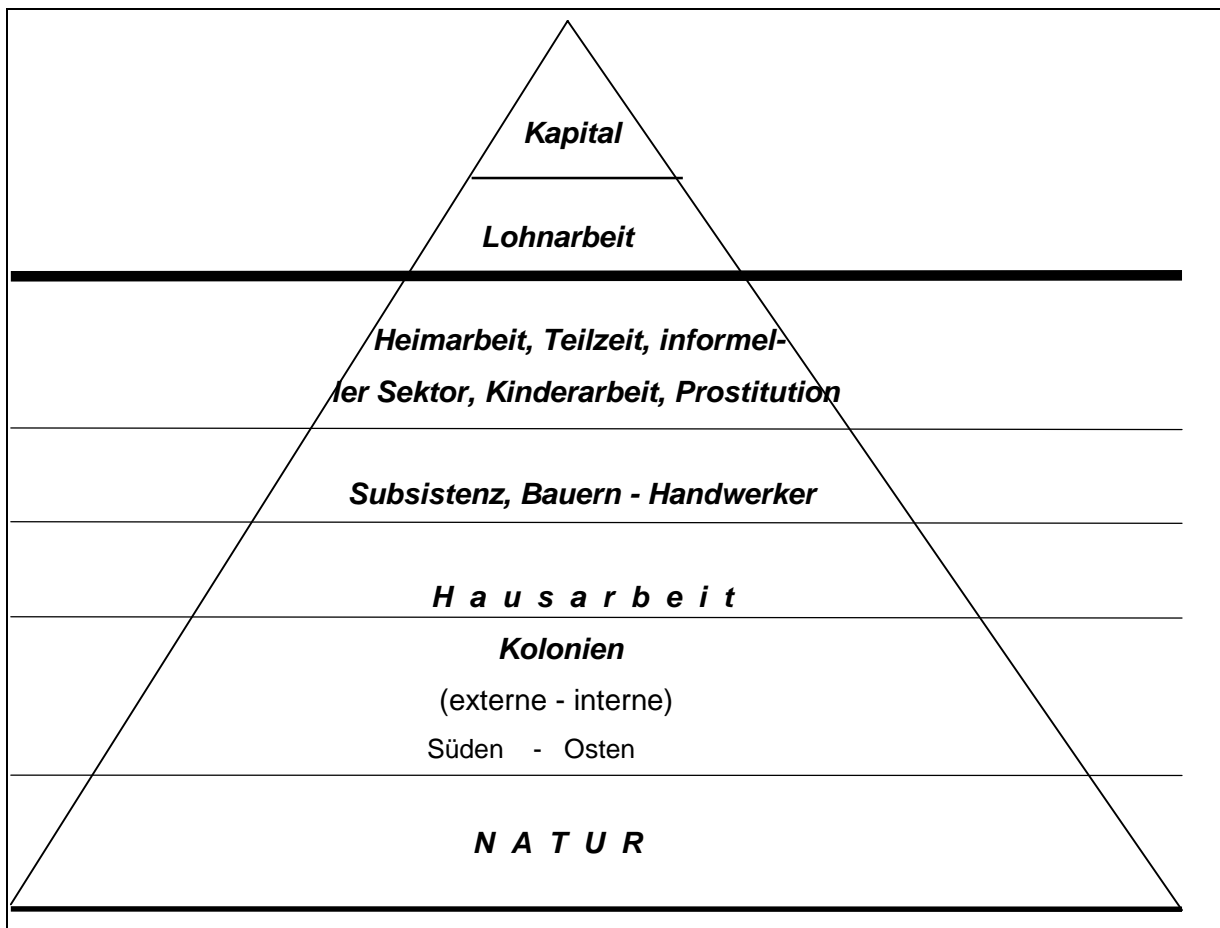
Kapital

Lohnarbeit

Heimarbeit, Teilzeit, informeller Sektor, Kinderarbeit, Prostitution

Subsistenz, Bauern - Handwerker

H a u s a r b e i t

Kolonien

(externe - interne)

Süden - Osten

N A T U R